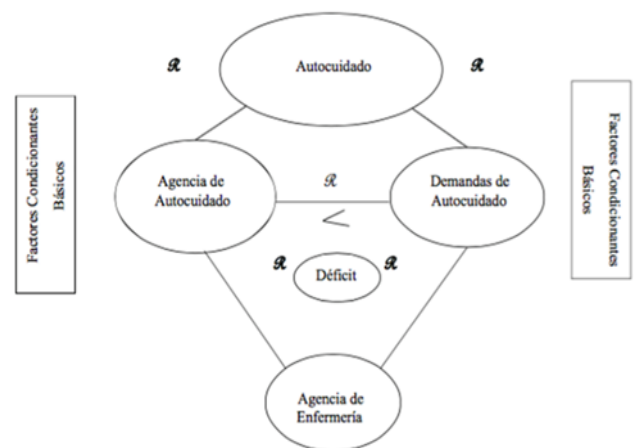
Factores Condicionantes Básicos

$\mathcal{R}$

Autocuidado

$\mathcal{R}$

Factores Condicionantes Básicos

Agencia de Autocuidado

$\mathcal{R}$

$<$

Demandas de Autocuidado

$\mathcal{R}$

Déficit

$\mathcal{R}$

Agencia de Enfermería